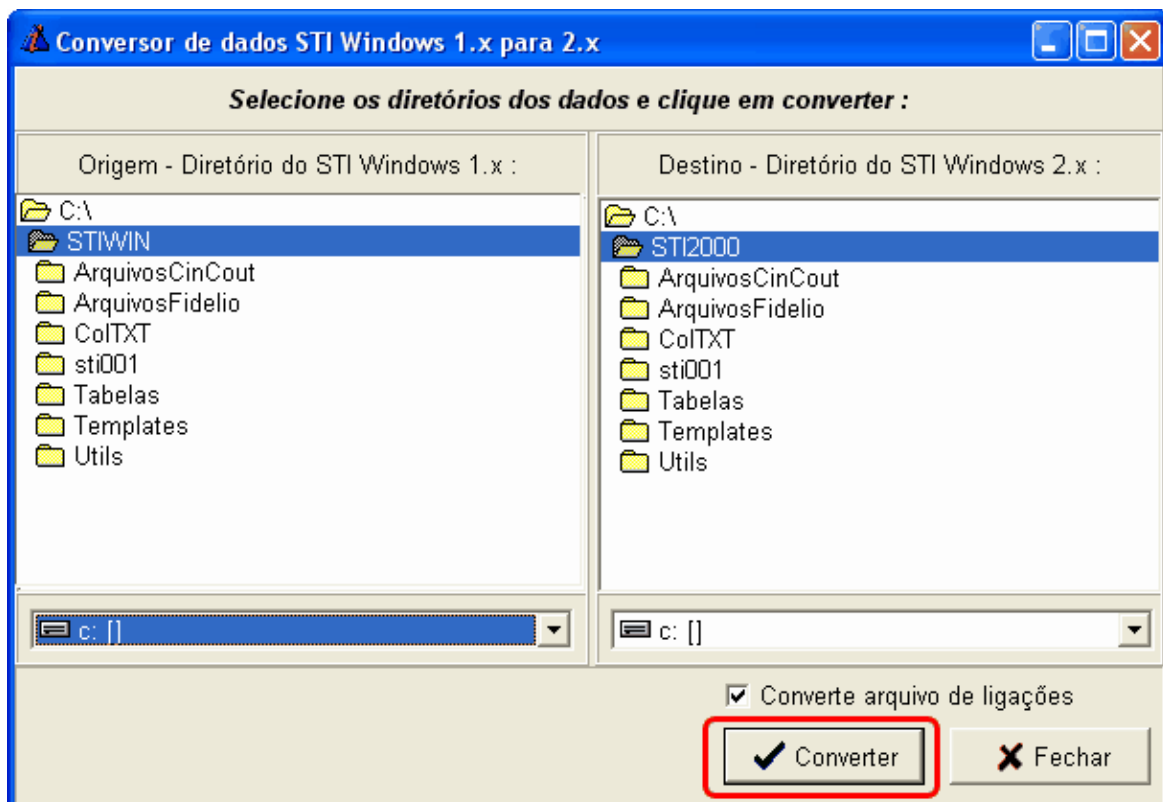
Conversor de dados STI Windows 1.x para 2.x

Selecione os diretórios dos dados e clique em converter :

Origem - Diretório do STI Windows 1.x :

C:\
STIWIN
ArquivosCinCout
ArquivosFidelio
ColTXT
sti001
Tabelas
Templates
Utils

c: []

Destino - Diretório do STI Windows 2.x :

C:\
STI2000
ArquivosCinCout
ArquivosFidelio
ColTXT
sti001
Tabelas
Templates
Utils

c: []

Converte arquivo de ligações

Converter

Fechar